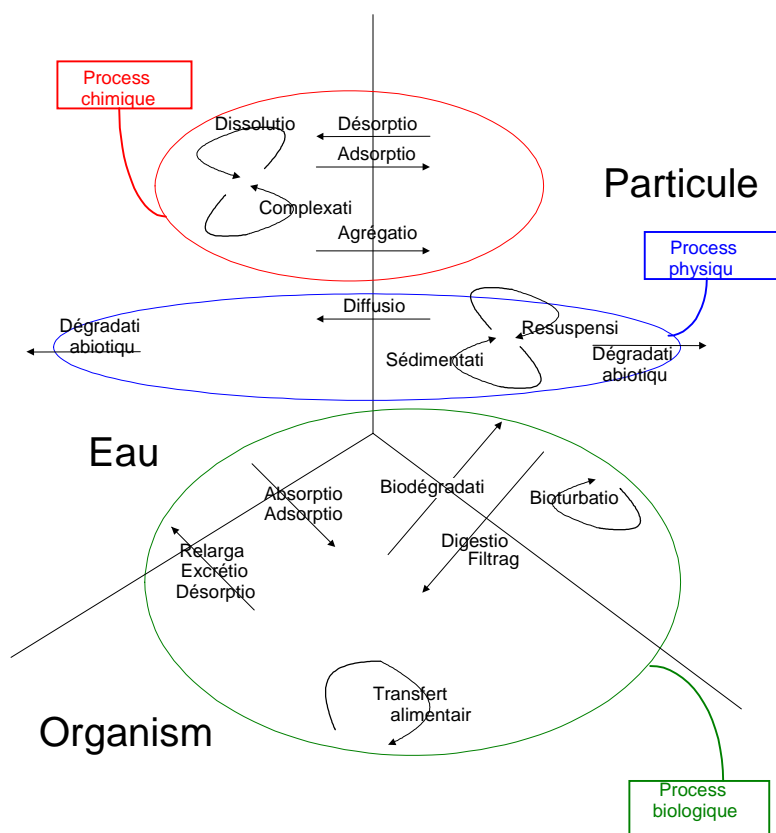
Process chimique

Dissolutio

Désorptio

Adsorptio

Complexati

Agrégatio

Particule

Process physiqu

Diffusio

Dégradati abiotiqu

Resuspensi

Sédimentati

Dégradati abiotiqu

Eau

Absorptio Adsorptio

Biodégradati

Bioturbatio

Relarga Excrétio Désorptio

Digestio Filtrag

Transfert alimentair

Organism

Process biologique